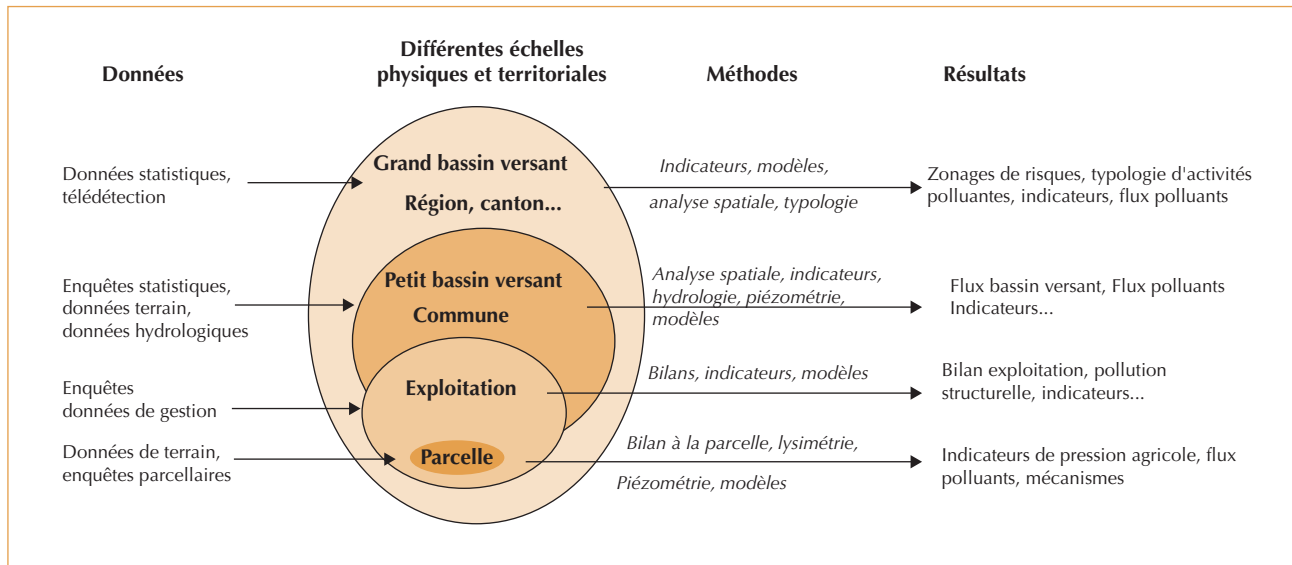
Données

Différentes échelles physiques et territoriales

Méthodes

Résultats

Données statistiques, télédétection

Grand bassin versant

Région, canton...

Indicateurs, modèles,

analyse spatiale, typologie

Zonages de risques, typologie d'activités polluantes, indicateurs, flux polluants

Enquêtes statistiques, données terrain, données hydrologiques

Petit bassin versant

Commune

Analyse spatiale, indicateurs, hydrologie, piézométrie, modèles

Flux bassin versant, Flux polluants Indicateurs...

Enquêtes données de gestion

Exploitation

Bilans, indicateurs, modèles

Bilan exploitation, pollution structurelle, indicateurs...

Données de terrain, enquêtes parcellaires

Parcelle

Bilan à la parcelle, lysimétrie,

Piézométrie, modèles

Indicateurs de pression agricole, flux polluants, mécanismes